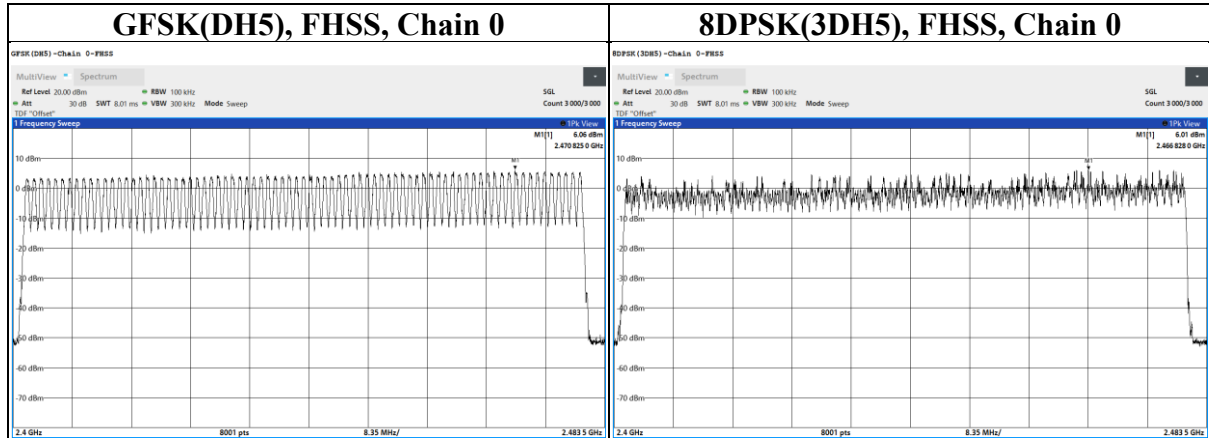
| GFSK(DH5), FHSS, Chain 0 | 8DPSK(3DH5), FHSS, Chain 0 |
|---|---|
| GFSK(DH5)-Chain 0-FHSS | 8DPSK(3DH5)-Chain 0-FHSS |

GFSK(DH5)-Chain 0-FHSS

MultiView Spectrum

Ref Level 20.00 dBm RBW 100 kHz SGL

Att 30 dB SWT 8.01 ms VBW 300 kHz Mode Sweep Count 3 000/3 000

TDF "Offset"

1 Frequency Sweep 1Pk View

M1[1] 6.06 dBm 2.470 825 0 GHz

M1

10 dBm
0 dBm
-10 dBm
-20 dBm
-30 dBm
-40 dBm
-50 dBm
-60 dBm
-70 dBm

2.4 GHz 8001 pts 8.35 MHz/ 2.483 5 GHz

8DPSK(3DH5)-Chain 0-FHSS

MultiView Spectrum

Ref Level 20.00 dBm RBW 100 kHz SGL

Att 30 dB SWT 8.01 ms VBW 300 kHz Mode Sweep Count 3 000/3 000

TDF "Offset"

1 Frequency Sweep 1Pk View

M1[1] 6.01 dBm 2.466 828 0 GHz

M1

10 dBm
0 dBm
-10 dBm
-20 dBm
-30 dBm
-40 dBm
-50 dBm
-60 dBm
-70 dBm

2.4 GHz 8001 pts 8.35 MHz/ 2.483 5 GHz